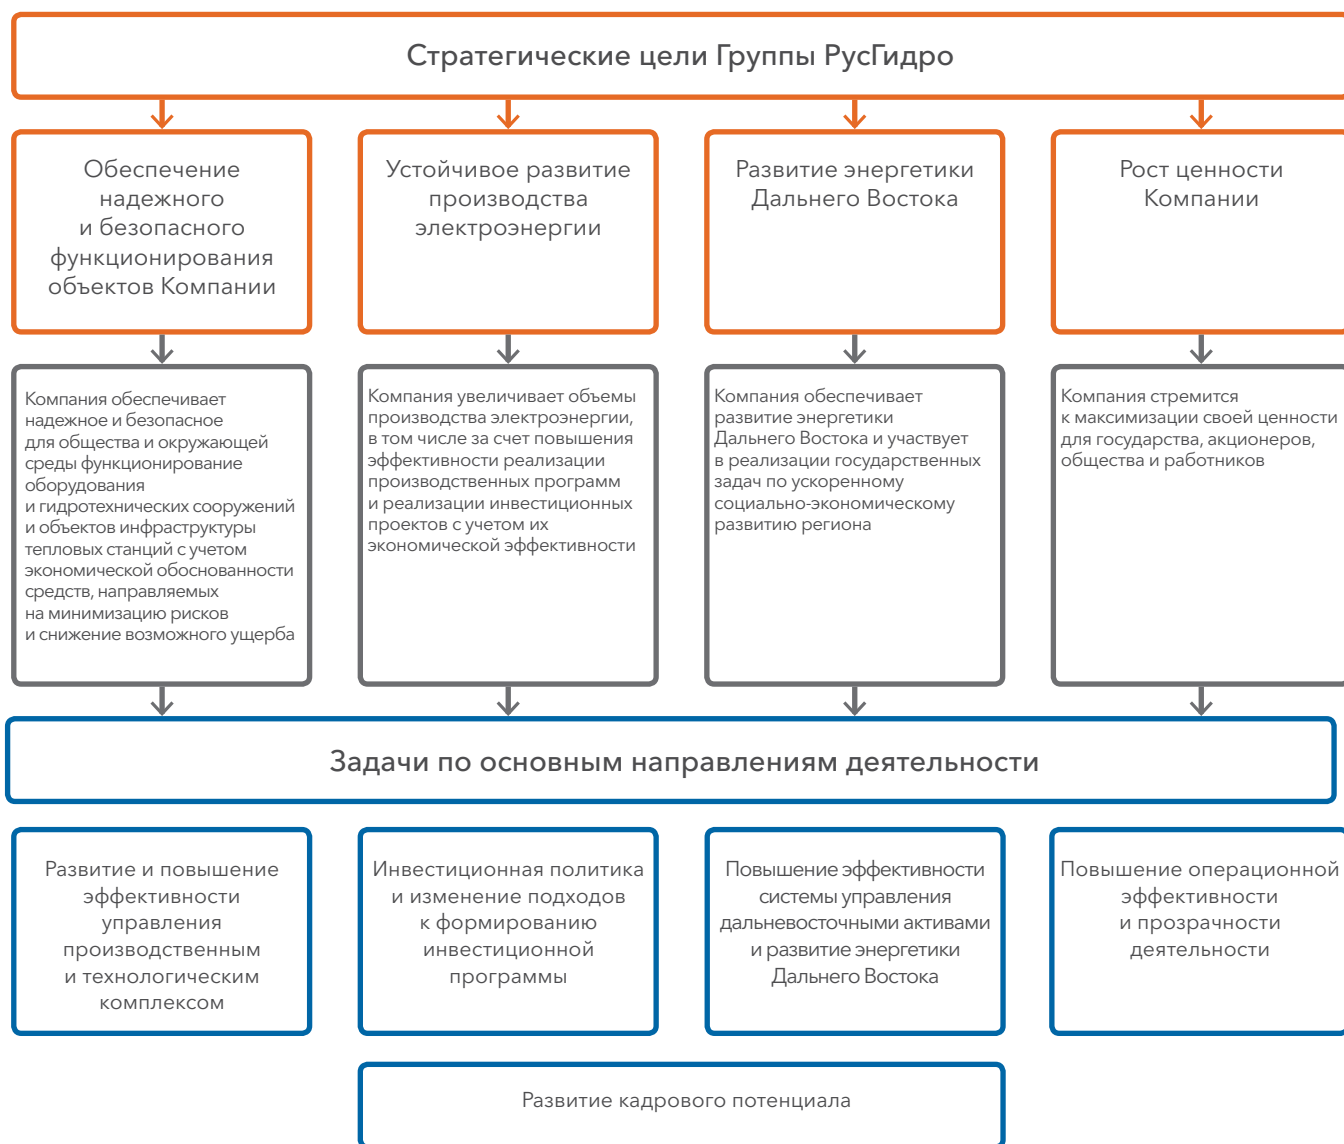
Стратегические цели Группы РусГидро

Обеспечение надежного и безопасного функционирования объектов Компании

Устойчивое развитие производства электроэнергии

Развитие энергетики Дальнего Востока

Рост ценности Компании

Компания обеспечивает надежное и безопасное для общества и окружающей среды функционирование оборудования и гидротехнических сооружений и объектов инфраструктуры тепловых станций с учетом экономической обоснованности средств, направляемых на минимизацию рисков и снижение возможного ущерба

Компания увеличивает объемы производства электроэнергии, в том числе за счет повышения эффективности реализации производственных программ и реализации инвестиционных проектов с учетом их экономической эффективности

Компания обеспечивает развитие энергетики Дальнего Востока и участвует в реализации государственных задач по ускоренному социально-экономическому развитию региона

Компания стремится к максимизации своей ценности для государства, акционеров, общества и работников

Задачи по основным направлениям деятельности

Развитие и повышение эффективности управления производственным и технологическим комплексом

Инвестиционная политика и изменение подходов к формированию инвестиционной программы

Повышение эффективности системы управления дальневосточными активами и развитие энергетики Дальнего Востока

Повышение операционной эффективности и прозрачности деятельности

Развитие кадрового потенциала